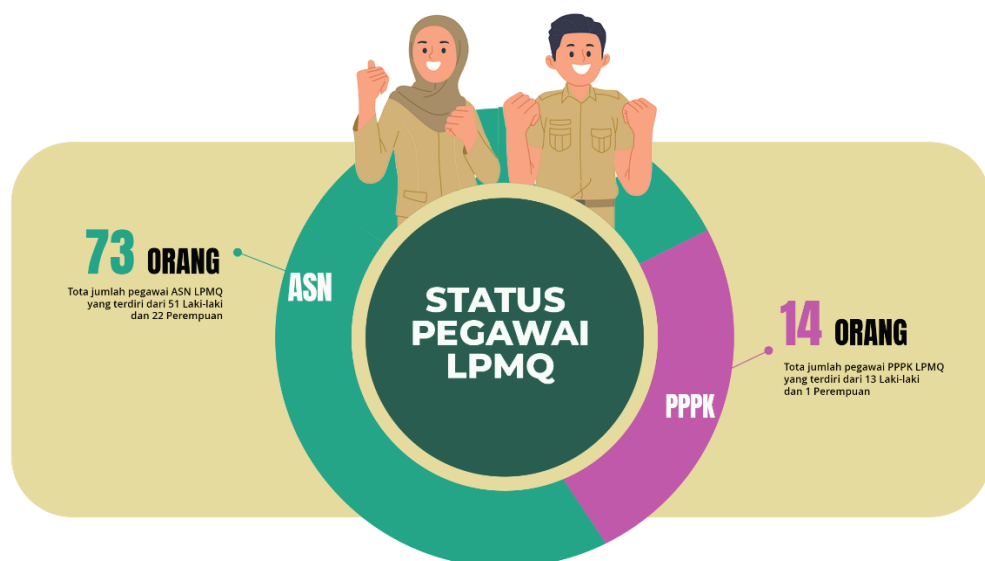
73 ORANG

Tota jumlah pegawai ASN LPMQ yang terdiri dari 51 Laki-laki dan 22 Perempuan

ASN

STATUS PEGAWAI LPMQ

PPPK

14 ORANG

Tota jumlah pegawai PPPK LPMQ yang terdiri dari 13 Laki-laki dan 1 Perempuan